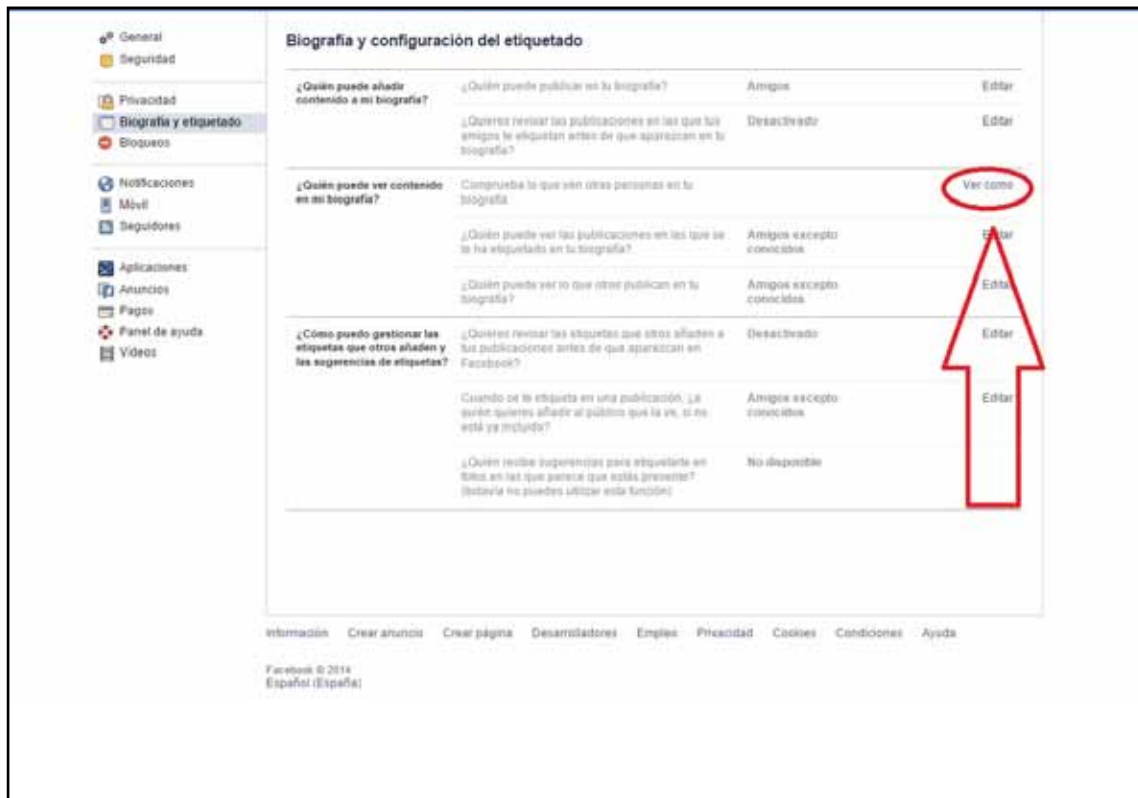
General
Seguridad

Privacidad
Biografía y etiquetado
Bloqueos

Notificaciones
Móvil
Seguidores

Aplicaciones
Anuncios
Pagos
Panel de ayuda
Vídeos

Biografía y configuración del etiquetado

| | | | |
|---|---|---|---|
| ¿Quién puede añadir contenido a mi biografía? | ¿Quién puede publicar en tu biografía? | Amigos | Editar |
| | ¿Quieres revisar las publicaciones en las que tus amigos te etiquetan antes de que aparezcan en tu biografía? | Desactivado | Editar |
| ¿Quién puede ver contenido en mi biografía? | Comprueba lo que ven otras personas en tu biografía | | Ver como |
| | ¿Quién puede ver las publicaciones en las que se te ha etiquetado en tu biografía? | Amigos excepto conocidos | Editar |
| | ¿Quién puede ver lo que otros publican en tu biografía? | Amigos excepto conocidos | Editar |
| ¿Cómo puedo gestionar las etiquetas que otros añaden y las sugerencias de etiquetas? | ¿Quieres revisar las etiquetas que otros añaden a tus publicaciones antes de que aparezcan en Facebook? | Desactivado | Editar |
| | Cuando se te etiqueta en una publicación, ¿a quién quieres añadir al público que la ve, si no está ya incluido? | Amigos excepto conocidos | Editar |
| | ¿Quién recibe sugerencias para etiquetarte en fotos en las que parece que estás presente? (todavía no puedes utilizar esta función) | No disponible | |

Información Crear anuncio Crear página Desarrolladores Empleo Privacidad Cookies Condiciones Ayuda

Facebook © 2014
Español (España)